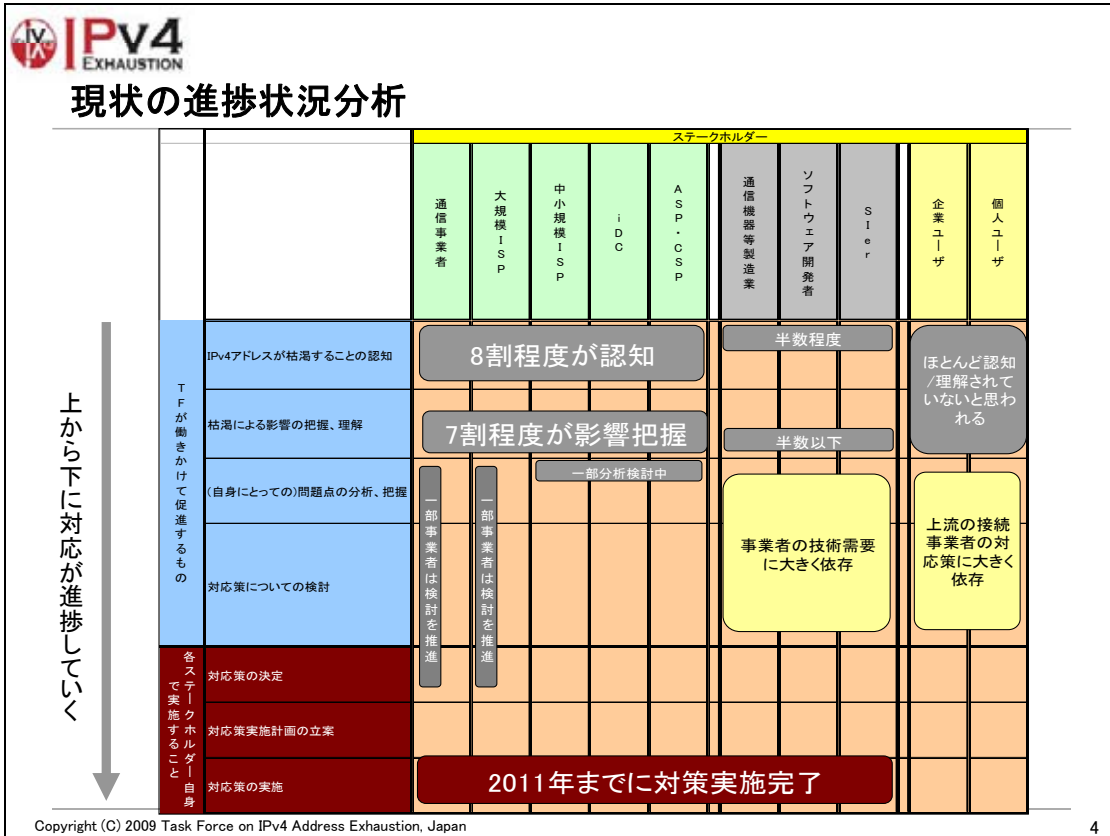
IPv4 EXHAUSTION

現状の進捗状況分析

上から下に対応が進捗していく

| | | ステークホルダー | | | | | | | | | |
|---|---|---|---|---|---|---|---|---|---|---|---|
| | | 通信事業者 | 大規模ISP | 中小規模ISP | iDC | ASP・CSP | 通信機器等製造業 | ソフトウェア開発者 | SIer | 企業ユーザ | 個人ユーザ |
| TFが働きかけて促進するもの | IPv4アドレスが枯渇することの認知 | 8割程度が認知 | | | | | 半数程度 | | | ほとんど認知/理解されていないと思われる | |
| | 枯渇による影響の把握、理解 | 7割程度が影響把握 | | | | | 半数以下 | | | | |
| | (自身にとっての)問題点の分析、把握 | 一部事業者は検討を推進 | 一部事業者は検討を推進 | 一部分析検討中 | | | 事業者の技術需要に大きく依存 | | | 上流の接続事業者の対応策に大きく依存 | |
| | 対応策についての検討 | | | | | | | | | | |
| 各ステークホルダー自身で実施すること | 対応策の決定 | | | | | | | | | | |
| | 対応策実施計画の立案 | | | | | | | | | | |
| | 対応策の実施 | 2011年までに対策実施完了 | | | | | | | | | |

Copyright (C) 2009 Task Force on IPv4 Address Exhaustion, Japan

4